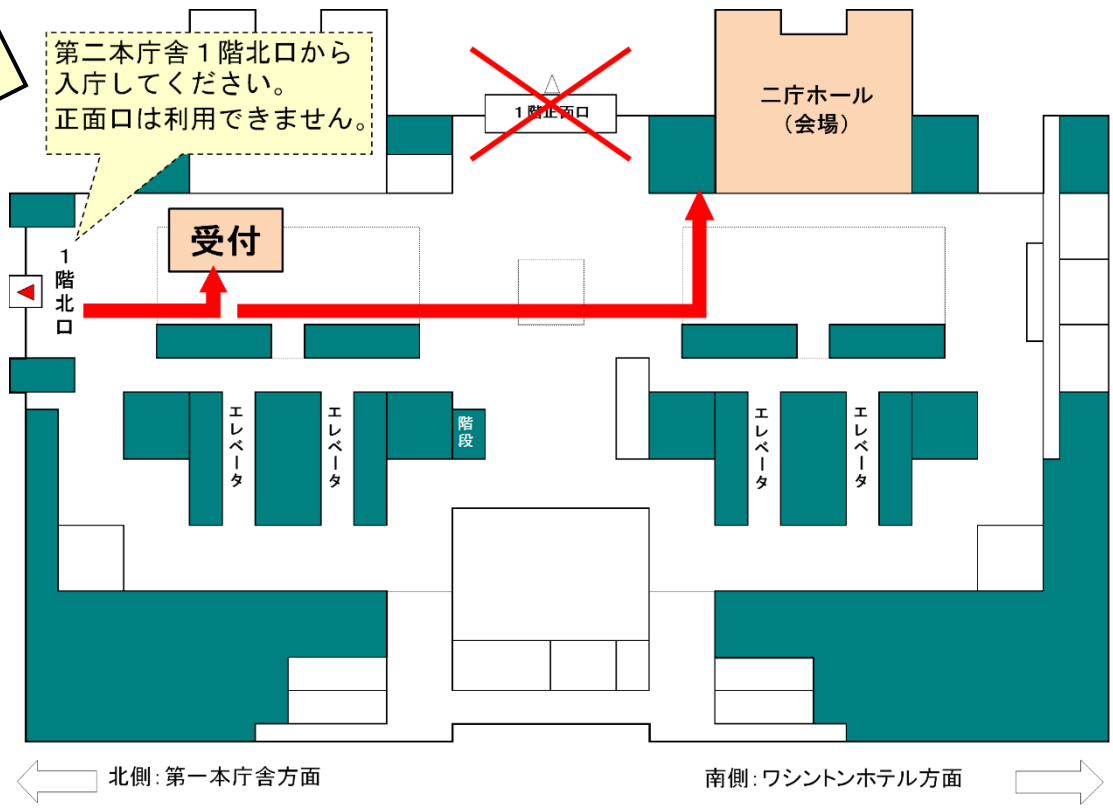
第二本庁舎１階北口から入庁してください。
正面口は利用できません。

１階正面口

二庁ホール
（会場）

受付

１
階
北
口

エレベータ

エレベータ

階段

エレベータ

エレベータ

北側：第一本庁舎方面

南側：ワシントンホテル方面